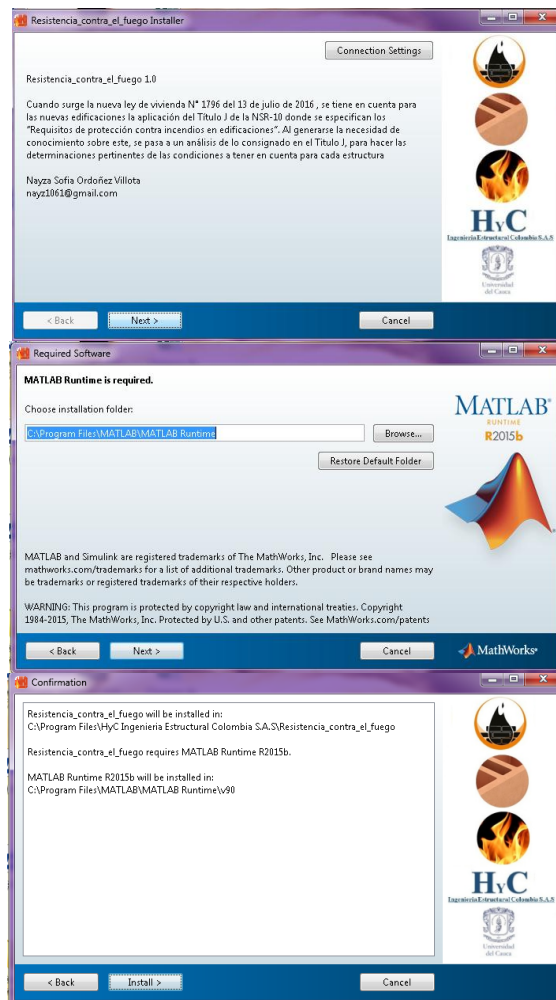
Resistencia_contra_el_fuego Installer

Connection Settings

Resistencia_contra_el_fuego 1.0

Cuando surge la nueva ley de vivienda N° 1796 del 13 de julio de 2016 , se tiene en cuenta para las nuevas edificaciones la aplicación del Título J de la NSR-10 donde se especifican los "Requisitos de protección contra incendios en edificaciones". Al generarse la necesidad de conocimiento sobre este, se pasa a un análisis de lo consignado en el Título J, para hacer las determinaciones pertinentes de las condiciones a tener en cuenta para cada estructura

Nayza Sofia Ordoñez Villota
nayz1061@gmail.com

HyC
Ingeniería Estructural Colombia S.A.S

Universidad del Cauca

< Back
Next >
Cancel

Required Software

MATLAB Runtime is required.

Choose installation folder:

C:\Program Files\MATLAB\MATLAB Runtime

Browse...

Restore Default Folder

MATLAB
RUNTIME
R2015b

MATLAB and Simulink are registered trademarks of The MathWorks, Inc. Please see mathworks.com/trademarks for a list of additional trademarks. Other product or brand names may be trademarks or registered trademarks of their respective holders.

WARNING: This program is protected by copyright law and international treaties. Copyright 1984-2015, The MathWorks, Inc. Protected by U.S. and other patents. See MathWorks.com/patents

< Back
Next >
Cancel
MathWorks

Confirmation

Resistencia_contra_el_fuego will be installed in:
C:\Program Files\HyC Ingenieria Estructural Colombia S.A.S\Resistencia_contra_el_fuego

Resistencia_contra_el_fuego requires MATLAB Runtime R2015b.

MATLAB Runtime R2015b will be installed in:
C:\Program Files\MATLAB\MATLAB Runtime\v90

HyC
Ingeniería Estructural Colombia S.A.S

Universidad del Cauca

< Back
Install >
Cancel